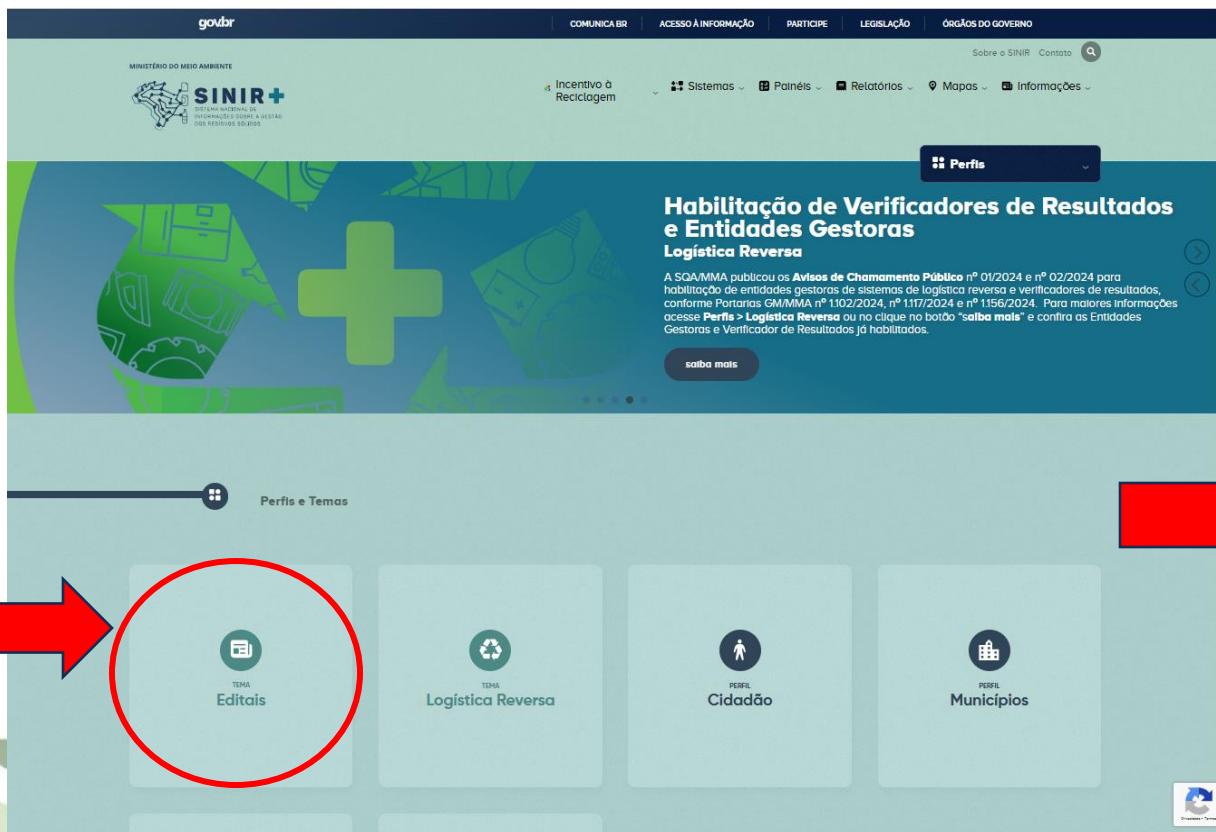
gov.br

COMUNICA BR | ACESSO À INFORMAÇÃO | PARTICIPE | LEGISLAÇÃO | ÓRGÃOS DO GOVERNO

Sobre o SINIR Contato

MINISTÉRIO DO MEIO AMBIENTE

SINIR+
SISTEMA NACIONAL DE INFORMAÇÕES SOBRE A GESTÃO DOS RESÍDUOS SÓLIDOS

Incentivo à Reciclagem
Sistemas
Painéis
Relatórios
Mapas
Informações

Perfis

Habilitação de Verificadores de Resultados e Entidades Gestoras
Logística Reversa

A SQA/MMA publicou os Avisos de Chamamento Público nº 01/2024 e nº 02/2024 para habilitação de entidades gestoras de sistemas de logística reversa e verificadores de resultados, conforme Portarias GM/MMA nº 1.102/2024, nº 1.117/2024 e nº 1.156/2024. Para maiores informações acesse Perfis > Logística Reversa ou no clique no botão "saiba mais" e confira as Entidades Gestoras e Verificador de Resultados já habilitados.

saiba mais

Perfis e Temas

TEMA
Editais

TEMA
Logística Reversa

PERFIL
Cidadão

PERFIL
Municípios